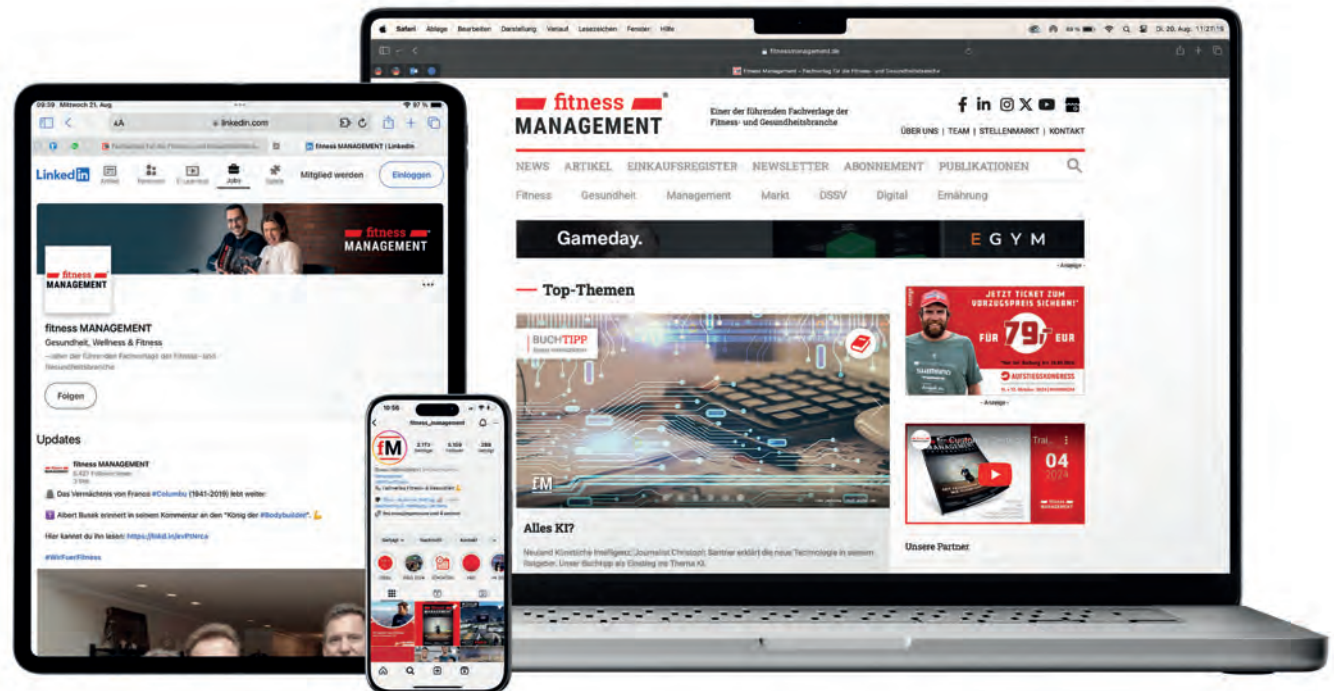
Safari Ablage Bearbeiten Darstellung Verlauf Lesezeichen Fenster Hilfe

Di. 20. Aug. 11:27:15

fitnessmanagement.de

fitness MANAGEMENT

Einer der führenden Fachverlage der Fitness- und Gesundheitsbranche

ÜBER UNS | TEAM | STELLENMARKT | KONTAKT

NEWS ARTIKEL EINKAUFSREGISTER NEWSLETTER ABONNEMENT PUBLIKATIONEN

Fitness Gesundheit Management Markt DSSV Digital Ernährung

Gameday. EGYM

- Anzeige -

Top-Themen

BUCHTIPP

Alles KI?

Neuland Künstliche Intelligenz: Journalist Christoph Santner erklärt die neue Technologie in seinem Ratgeber. Unser Buchtipp als Einstieg ins Thema KI.

JETZT TICKET ZUM VORZUGSPREIS SICHERN!

FÜR 797 EUR

AUFSTIEGSKONGRESS

- Anzeige -

04 2024

fitness MANAGEMENT

Unsere Partner

09:39 Mittwoch 21. Aug.

linkedin.com

fitness MANAGEMENT | LinkedIn

LinkedIn

Artikel Personen E-Learning Jobs Spiele

Mitglied werden Einloggen

fitness MANAGEMENT

fitness MANAGEMENT

Gesundheit, Wellness & Fitness

Folgen

Updates

fitness MANAGEMENT

Das Vermächtnis von Franco #Columbu (1941-2019) lebt weiter:

Albert Busek erinnert in seinem Kommentar an den "König der #Bodybuilder".

Hier kannst du ihn lesen: https://lnkd.in/evPdrrca

#WirFuerFitness

10:56

fitness_management

fM

2.117 Beiträge

Gefolgt Nachricht Kontakt